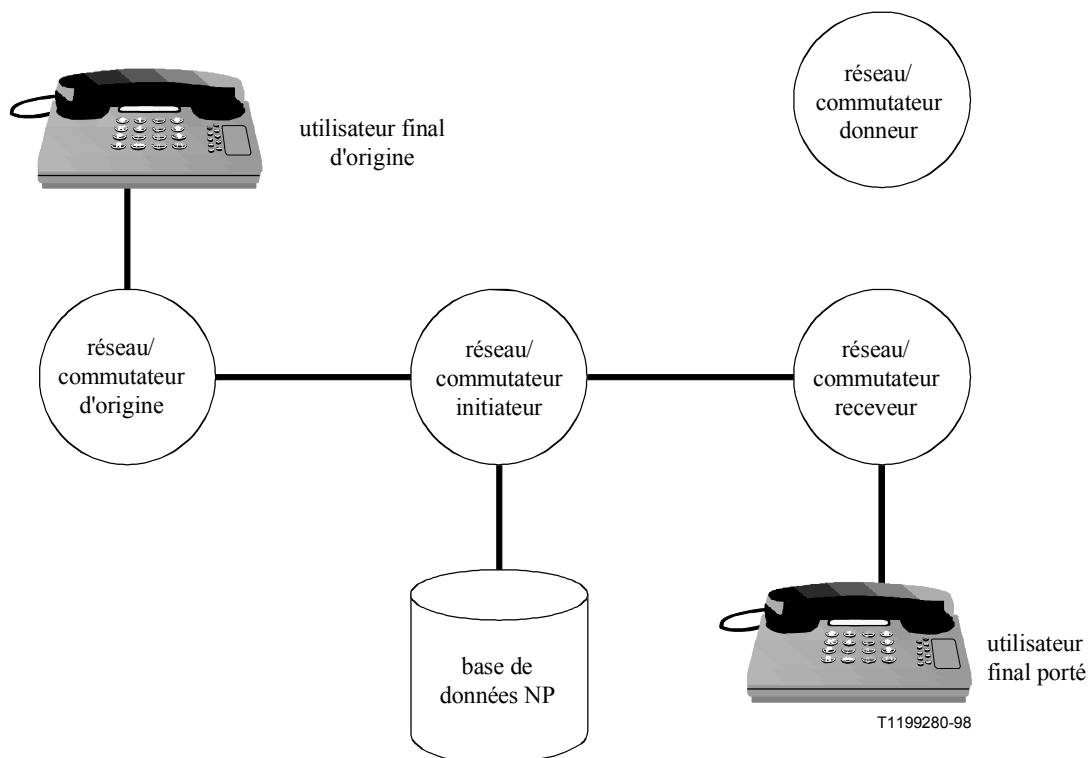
utilisateur final d'origine

réseau/ commutateur donneur

réseau/ commutateur d'origine

réseau/ commutateur initiateur

réseau/ commutateur receveur

base de données NP

utilisateur final porté

T1199280-98